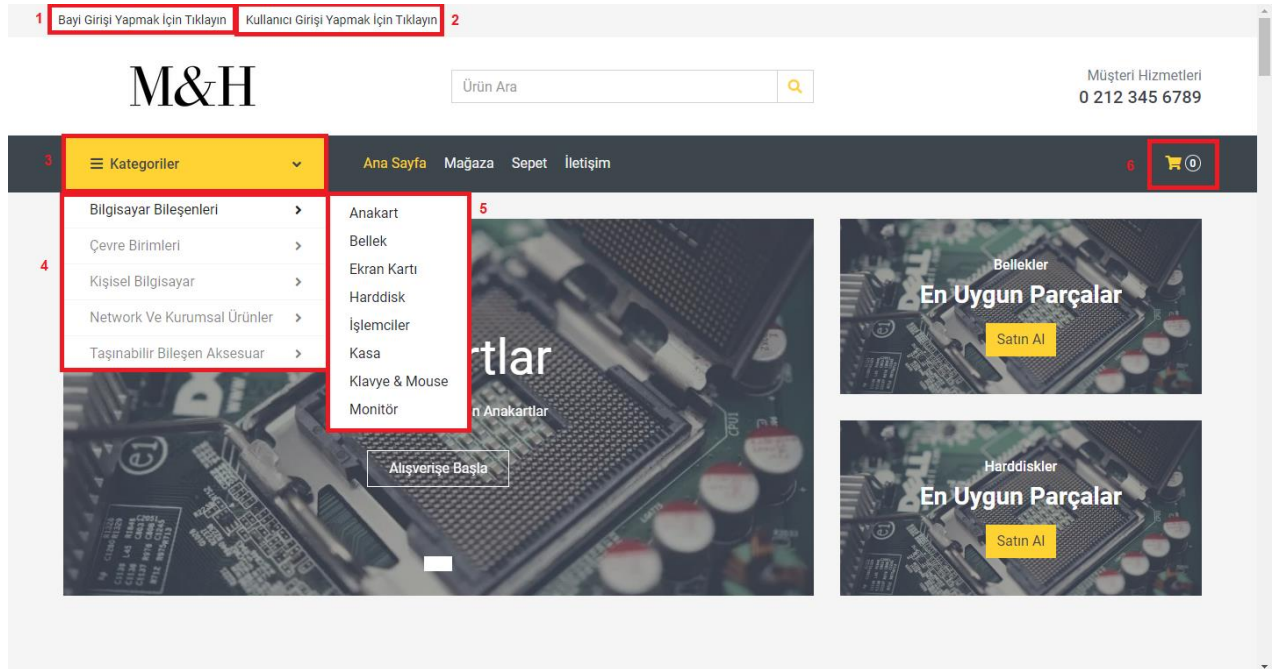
1 Bayi Girişi Yapmak İçin Tıklayın 2 Kullanıcı Girişi Yapmak İçin Tıklayın

M&H

Ürün Ara

Müşteri Hizmetleri
0 212 345 6789

3 Kategoriler

Ana Sayfa Mağaza Sepet İletişim

6 0

4
Bilgisayar Bileşenleri
Çevre Birimleri
Kişisel Bilgisayar
Network Ve Kurumsal Ürünler
Taşınabilir Bileşen Aksesuar

5
Anakart
Bellek
Ekran Kartı
Harddisk
İşlemciler
Kasa
Klavye & Mouse
Monitör

rtlar
n Anakartlar

Alışverişe Başla

Bellekler
En Uygun Parçalar
Satın Al

Harddiskler
En Uygun Parçalar
Satın Al